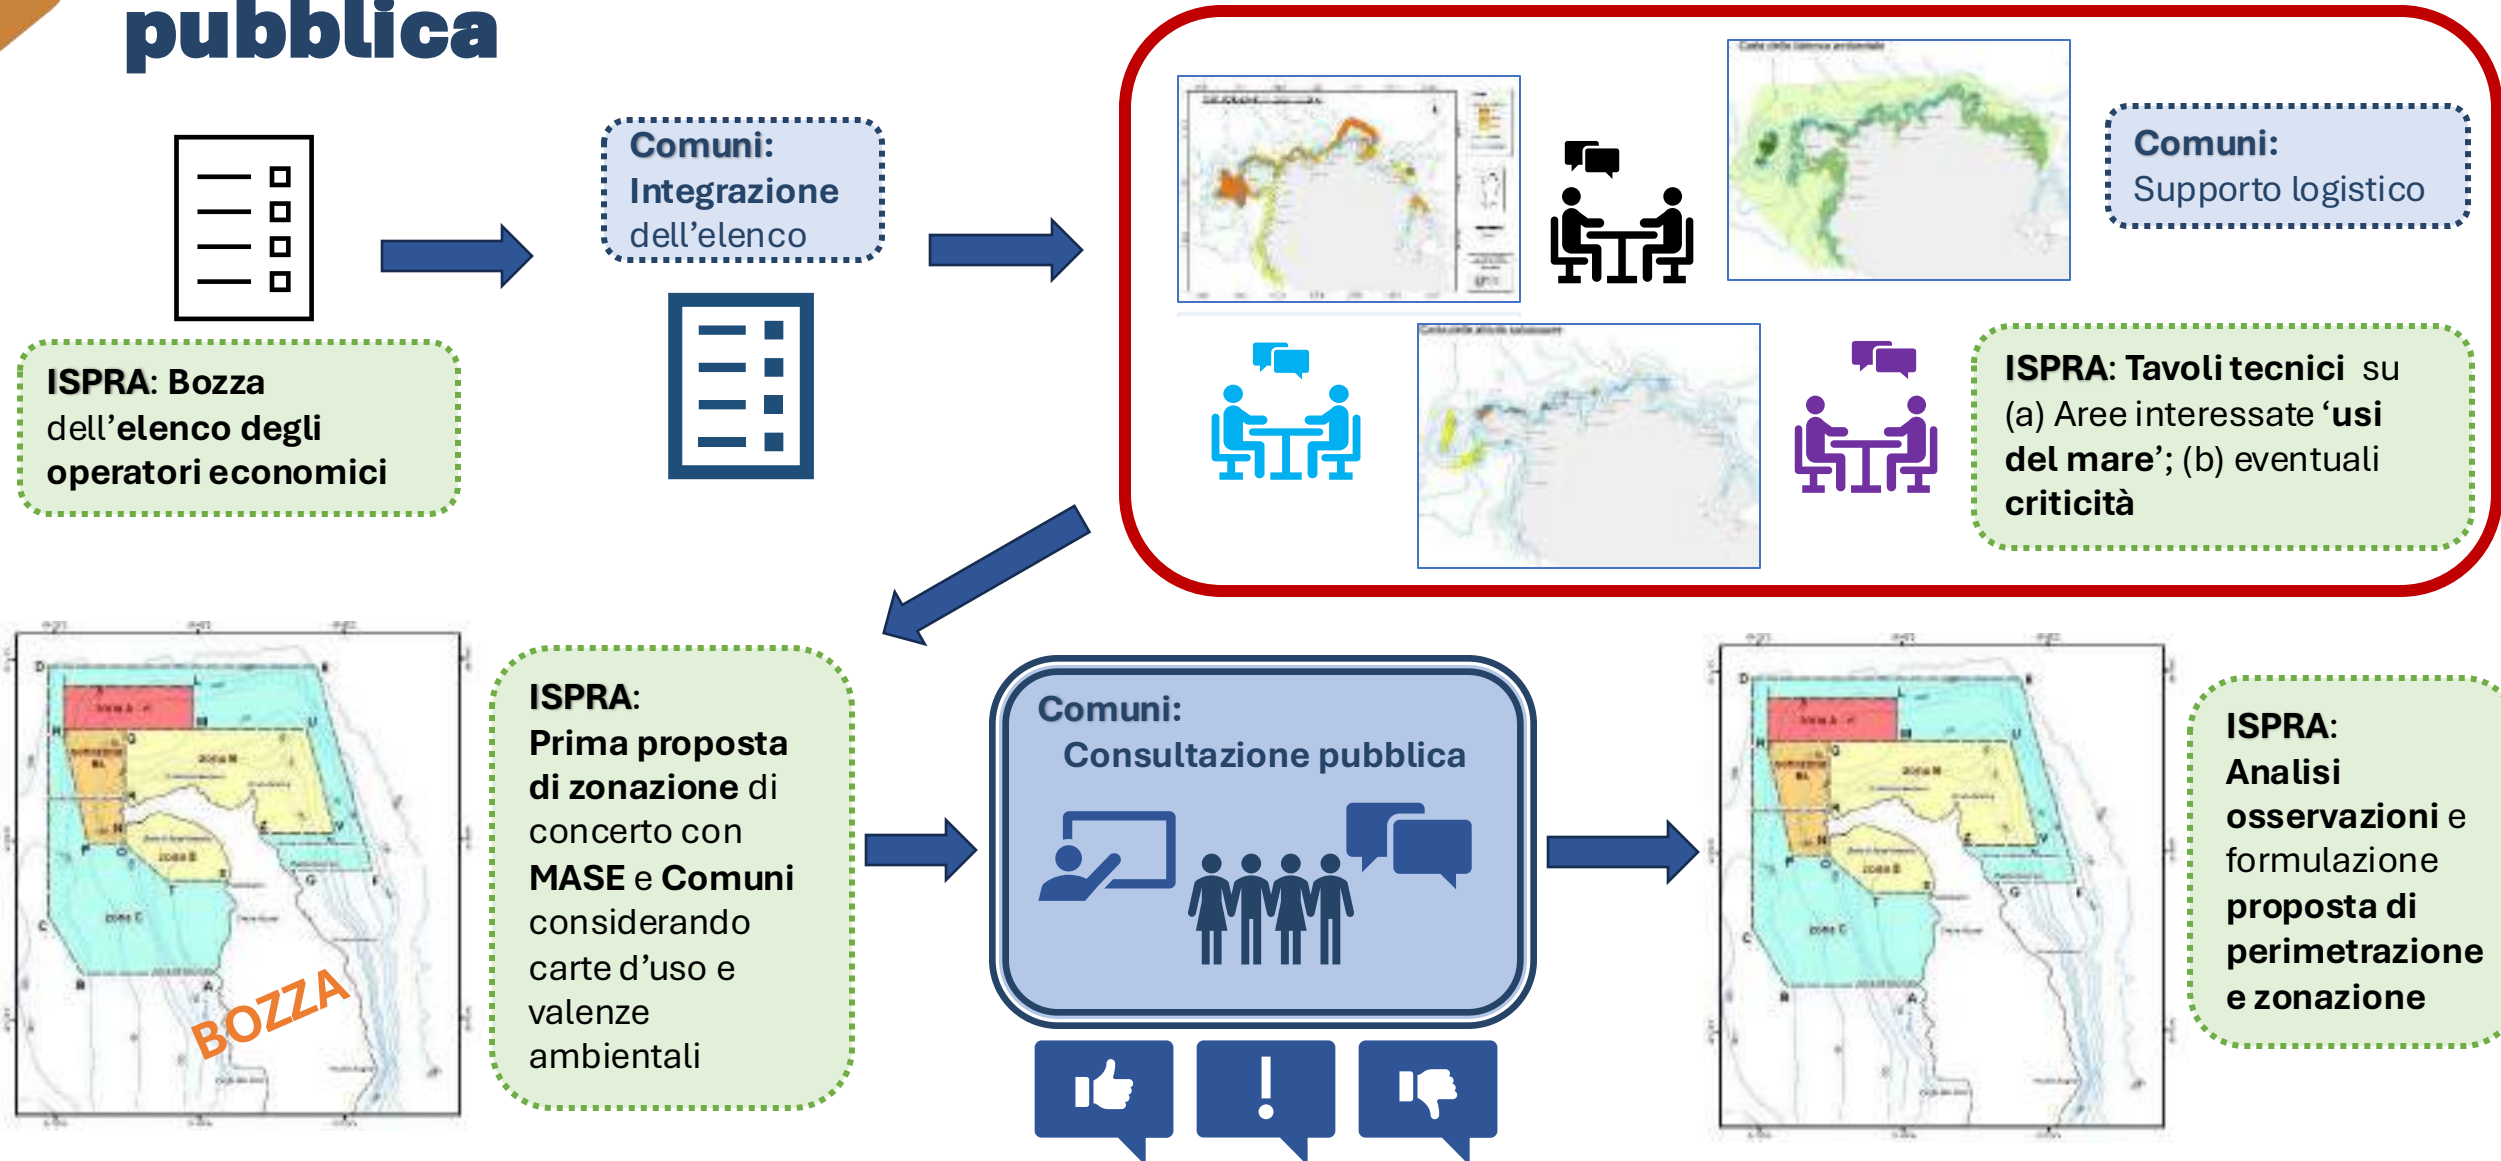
pubblica

Comuni: Integrazione dell'elenco

Comuni: Supporto logistico

ISPRA: Bozza dell'elenco degli operatori economici

ISPRA: Tavoli tecnici su (a) Aree interessate 'usi del mare'; (b) eventuali criticità

BOZZA

ISPRA: Prima proposta di zonazione di concerto con MASE e Comuni considerando carte d'uso e valenze ambientali

Comuni: Consultazione pubblica

!

ISPRA: Analisi osservazioni e formulazione proposta di perimetrazione e zonazione